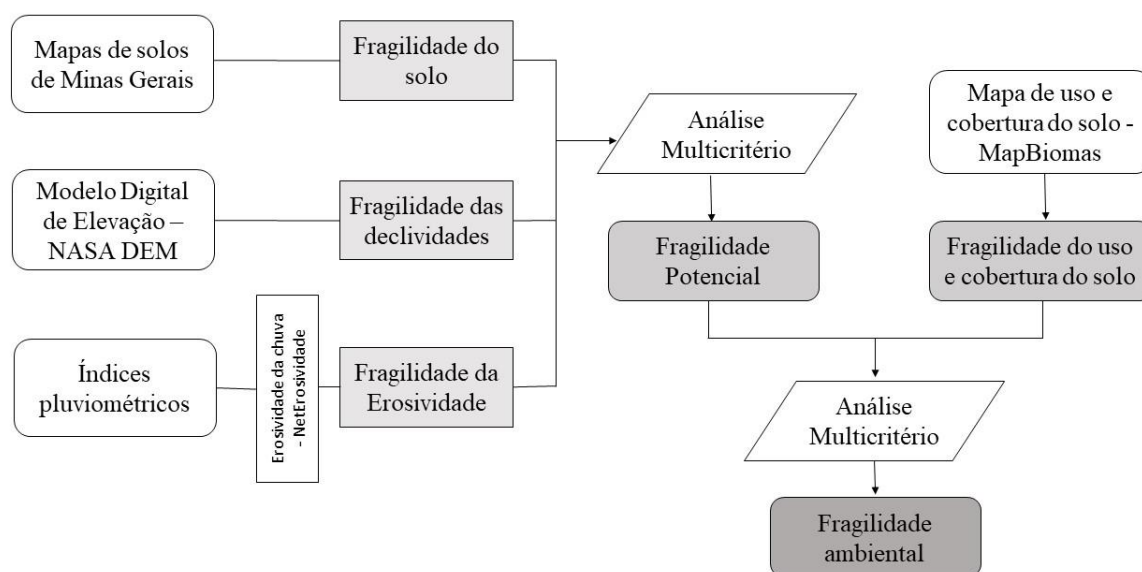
Mapas de solos de Minas Gerais

Fragilidade do solo

Modelo Digital de Elevação – NASA DEM

Fragilidade das declividades

Índices pluviométricos

Erosividade da chuva - NetErosividade

Fragilidade da Erosividade

Análise Multicritério

Mapa de uso e cobertura do solo - MapBiomas

Fragilidade Potencial

Fragilidade do uso e cobertura do solo

Análise Multicritério

Fragilidade ambiental